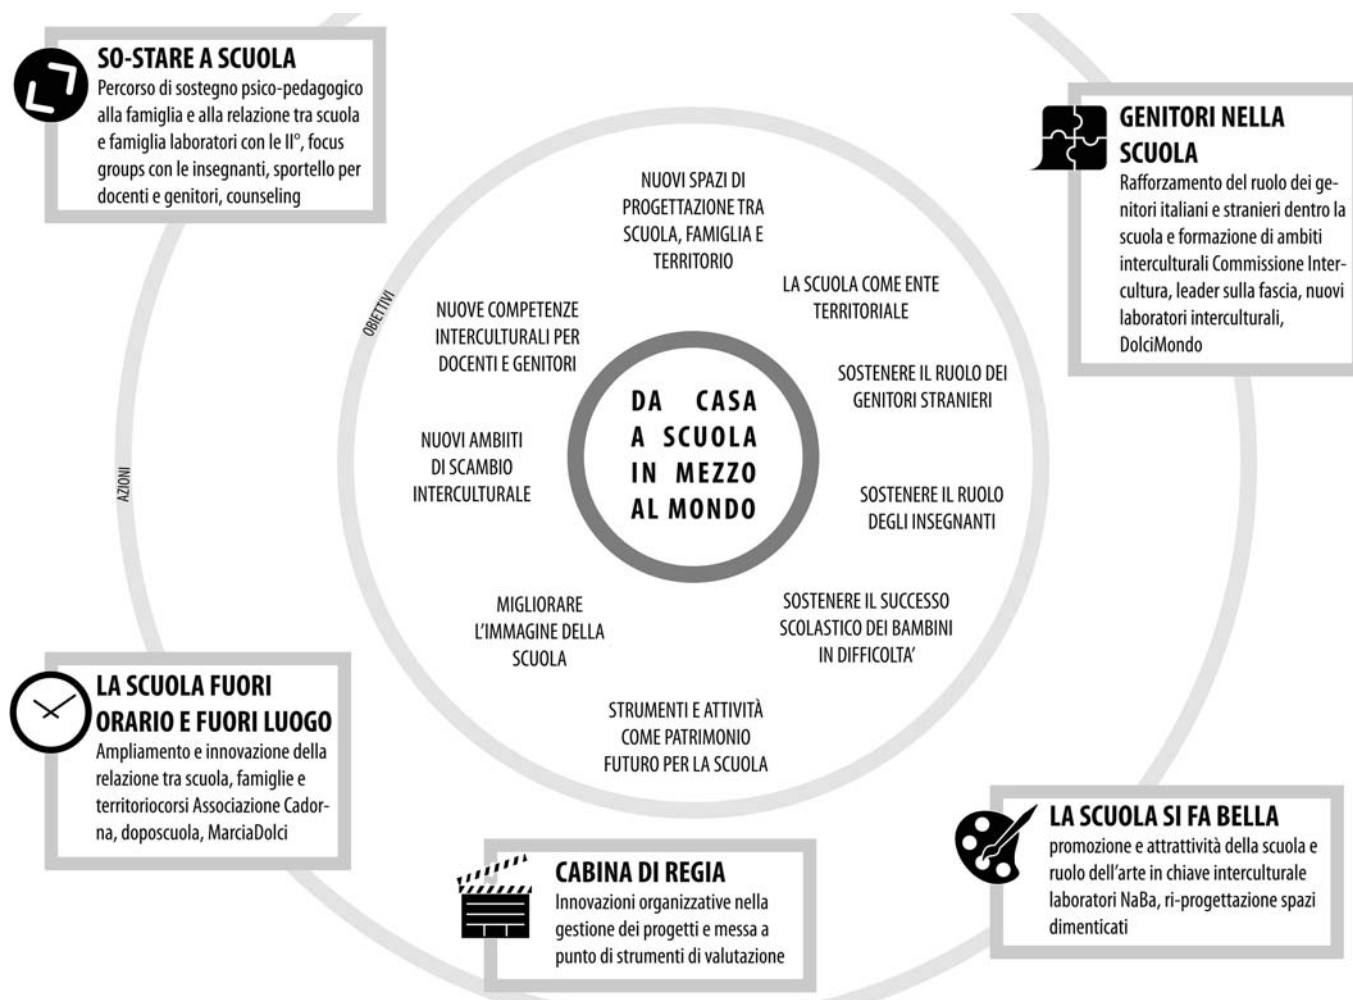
SO-STARE A SCUOLA
Percorso di sostegno psico-pedagogico alla famiglia e alla relazione tra scuola e famiglia laboratori con le II°, focus groups con le insegnanti, sportello per docenti e genitori, counseling

GENITORI NELLA SCUOLA
Rafforzamento del ruolo dei genitori italiani e stranieri dentro la scuola e formazione di ambiti interculturali Commissione Intercultura, leader sulla fascia, nuovi laboratori interculturali, DolciMondo

OBIETTIVI

AZIONI

NUOVI SPAZI DI PROGETTAZIONE TRA SCUOLA, FAMIGLIA E TERRITORIO

LA SCUOLA COME ENTE TERRITORIALE

NUOVE COMPETENZE INTERCULTURALI PER DOCENTI E GENITORI

SOSTENERE IL RUOLO DEI GENITORI STRANIERI

DA CASA A SCUOLA IN MEZZO AL MONDO

NUOVI AMBIITI DI SCAMBIO INTERCULTURALE

SOSTENERE IL RUOLO DEGLI INSEGNANTI

MIGLIORARE L'IMMAGINE DELLA SCUOLA

SOSTENERE IL SUCCESSO SCOLASTICO DEI BAMBINI IN DIFFICOLTA'

STRUMENTI E ATTIVITÀ COME PATRIMONIO FUTURO PER LA SCUOLA

LA SCUOLA FUORI ORARIO E FUORI LUOGO
Ampliamento e innovazione della relazione tra scuola, famiglie e territoriocorsi Associazione Cadorna, doposcuola, MarciaDolci

LA SCUOLA SI FA BELLA
promozione e attrattività della scuola e ruolo dell'arte in chiave interculturale laboratori NaBa, ri-progettazione spazi dimenticati

CABINA DI REGIA
Innovazioni organizzative nella gestione dei progetti e messa a punto di strumenti di valutazione